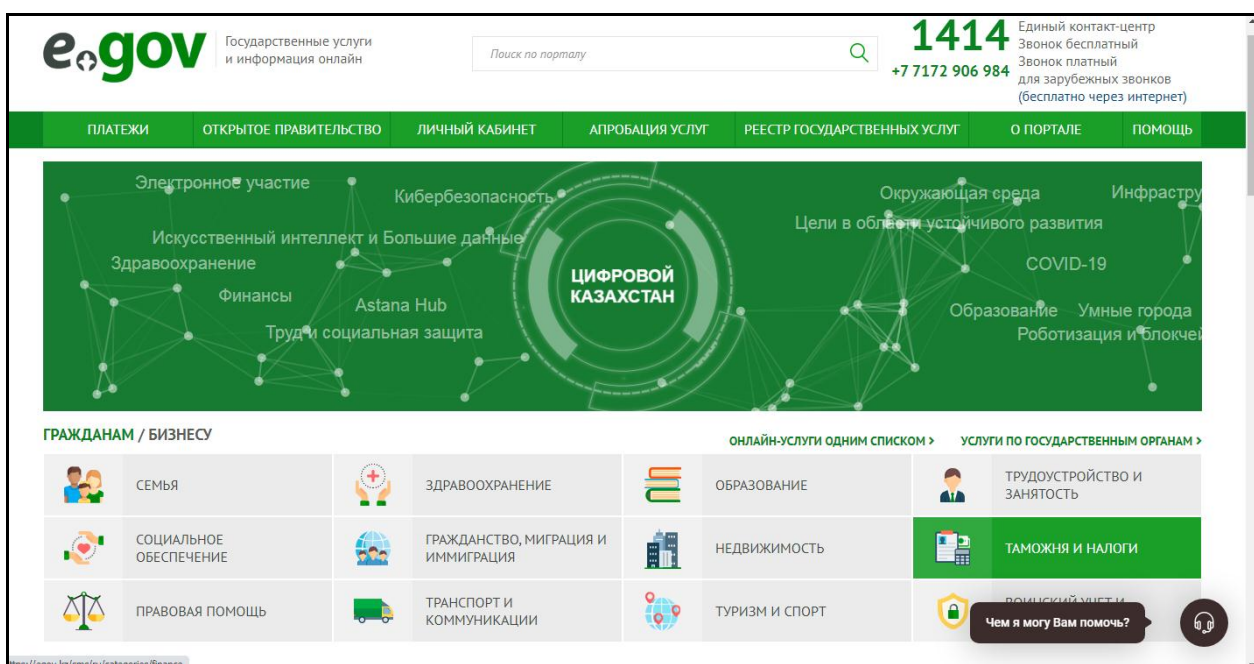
egov Государственные услуги и информация онлайн

Поиск по порталу

1414 Единый контакт-центр
Звонок бесплатный
+7 7172 906 984 Звонок платный для зарубежных звонков (бесплатно через интернет)

ПЛАТЕЖИ ОТКРЫТОЕ ПРАВИТЕЛЬСТВО ЛИЧНЫЙ КАБИНЕТ АПРОБАЦИЯ УСЛУГ РЕЕСТР ГОСУДАРСТВЕННЫХ УСЛУГ О ПОРТАЛЕ ПОМОЩЬ

Электронное участие
Кибербезопасность
Искусственный интеллект и Большие данные
Здравоохранение
Финансы
Astana Hub
Труд и социальная защита
ЦИФРОВОЙ КАЗАХСТАН
Окружающая среда
Инфрастру
Цели в области устойчивого развития
COVID-19
Образование
Умные города
Роботизация и блокчей

ГРАЖДАНАМ / БИЗНЕСУ
ОНЛАЙН-УСЛУГИ ОДНИМ СПИСКОМ >
УСЛУГИ ПО ГОСУДАРСТВЕННЫМ ОРГАНАМ >

| СЕМЬЯ | ЗДРАВООХРАНЕНИЕ | ОБРАЗОВАНИЕ | ТРУДОУСТРОЙСТВО И ЗАНЯТОСТЬ |
|---|---|---|---|
| СОЦИАЛЬНОЕ ОБЕСПЕЧЕНИЕ | ГРАЖДАНСТВО, МИГРАЦИЯ И ИММИГРАЦИЯ | НЕДВИЖИМОСТЬ | ТАМОЖНЯ И НАЛОГИ |
| ПРАВОВАЯ ПОМОЩЬ | ТРАНСПОРТ И КОММУНИКАЦИИ | ТУРИЗМ И СПОРТ | ВОИНСКИЙ УЧЕТ И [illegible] |

Чем я могу Вам помочь?

https://egov.kz/cms/ru/categories/finance